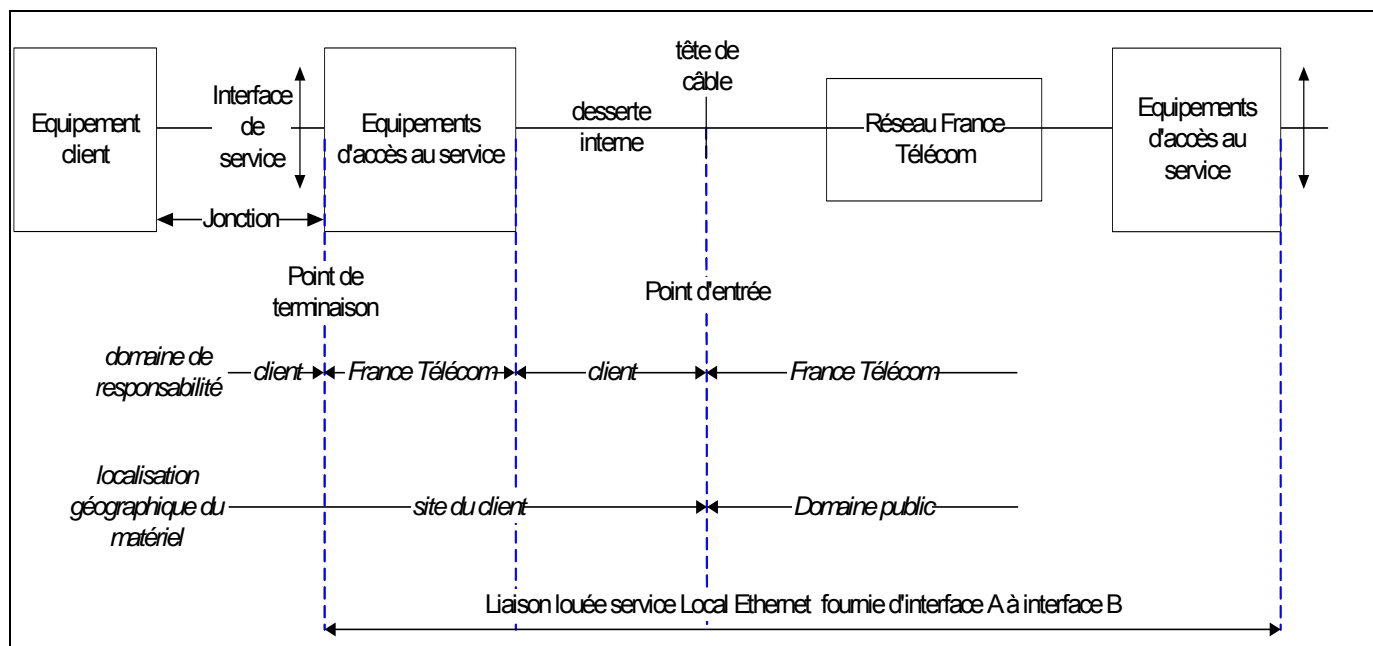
Equipement client

Interface de service

Jonction

Equipements d'accès au service

desserte interne

tête de câble

Réseau France Télécom

Equipements d'accès au service

Point de terminaison

Point d'entrée

domaine de responsabilité

client

France Télécom

client

France Télécom

localisation géographique du matériel

site du client

Domaine public

Liaison louée service Local Ethernet fournie d'interface A à interface B